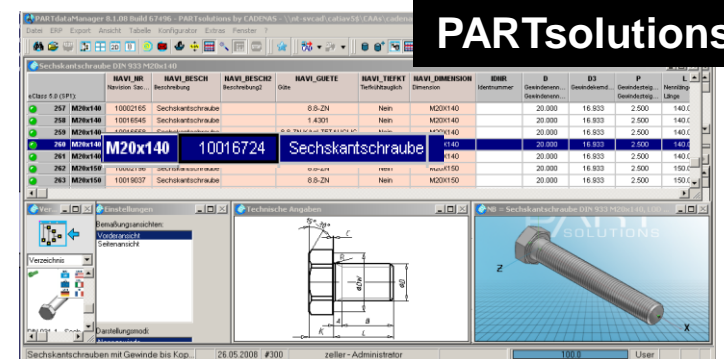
PARTdataManager 8.1.00 Build 67496 - PARTsolutions by CADENAS - \\nt-svcad\cators$\CAAs\cadena

PARTsolutions

Datei ERP Export Ansicht Tabelle Konfigurator Extras Fenster ?

Sechskantschraube DIN 933 M20x140

| | | NAVI_NR Navision Sac... | NAVI_BESCH Beschreibung | NAVI_BESCH2 Beschreibung2 | NAVI_GUETE Güte | NAVI_TEFKT Teflichtausfl... | NAVI_DIMENSION Dimension | IDHR Identnummer | B Gewindenenn... Gewindenenn... | D3 Gewindekernd... | P Gewindesteig... Gewindesteig... | L Nennlänge Länge |
|---|---|---|---|---|---|---|---|---|---|---|---|---|
| eClass 5.0 (SPI): | | | | | | | | | | | | |
| 257 | M20x140 | 10002165 | Sechskantschraube | | 8.8-ZN | Nein | M20X140 | | 20.000 | 16.933 | 2.500 | 140.0 |
| 258 | M20x140 | 10016545 | Sechskantschraube | | 1.4301 | Nein | M20X140 | | 20.000 | 16.933 | 2.500 | 140.0 |
| 259 | M20x140 | | | | 8.8 TK KAnt TEFAUCHIG | | M20X140 | | 20.000 | 16.933 | 2.500 | 140.0 |
| 260 | M20x140 | 10016724 | Sechskantschraube | | | | M20X140 | | 20.000 | 16.933 | 2.500 | 140.0 |
| 261 | M20x140 | | | | | | M20X140 | | 20.000 | 16.933 | 2.500 | 140.0 |
| 262 | M20x150 | | Sechskantschraube | | 8.8-ZN | Nein | M20X150 | | 20.000 | 16.933 | 2.500 | 150.0 |
| 263 | M20x150 | 10019037 | Sechskantschraube | | 8.8-ZN | Nein | M20X150 | | 20.000 | 16.933 | 2.500 | 150.0 |

M20x140 10016724 Sechskantschraube

Ver... Einstellungen
Bemaßungsansichten:
Vorderansicht
Seitenansicht
Verzeichnis
Darstellungsmodi:

Technische Angaben

3D = Sechskantschraube DIN 933 M20x140, 100

PART SOLUTIONS

Z X

Sechskantschrauben mit Gewinde bis Kop... | 26.05.2008 | #300 | zeller - Administrator | 100.0 | User